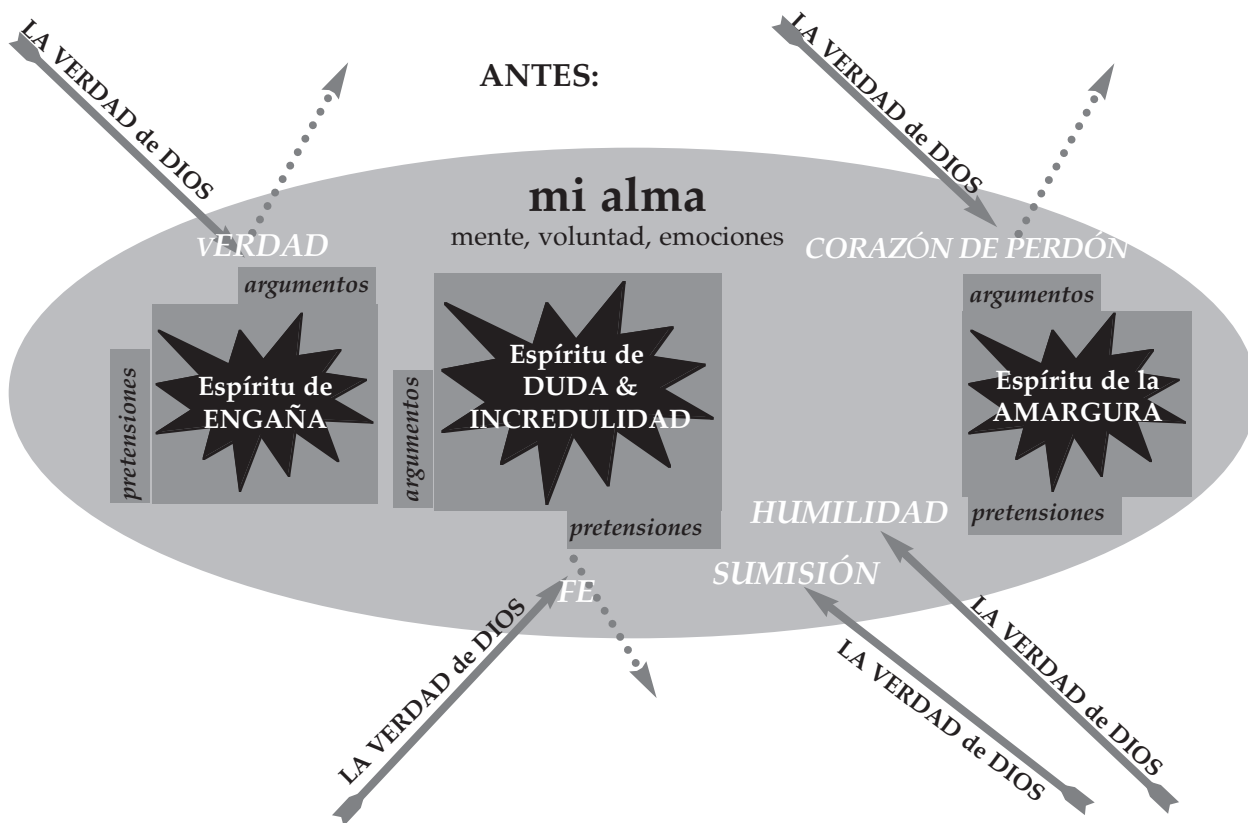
LA VERDAD de DIOS

ANTES:

LA VERDAD de DIOS

mi alma
mente, voluntad, emociones

VERDAD

CORAZÓN DE PERDÓN

argumentos

pretensiones

Espíritu de ENGAÑA

argumentos

Espíritu de DUDA & INCREDULIDAD

pretensiones

argumentos

Espíritu de la AMARGURA

pretensiones

HUMILIDAD

SUMISIÓN

FE

LA VERDAD de DIOS

LA VERDAD de DIOS

LA VERDAD de DIOS